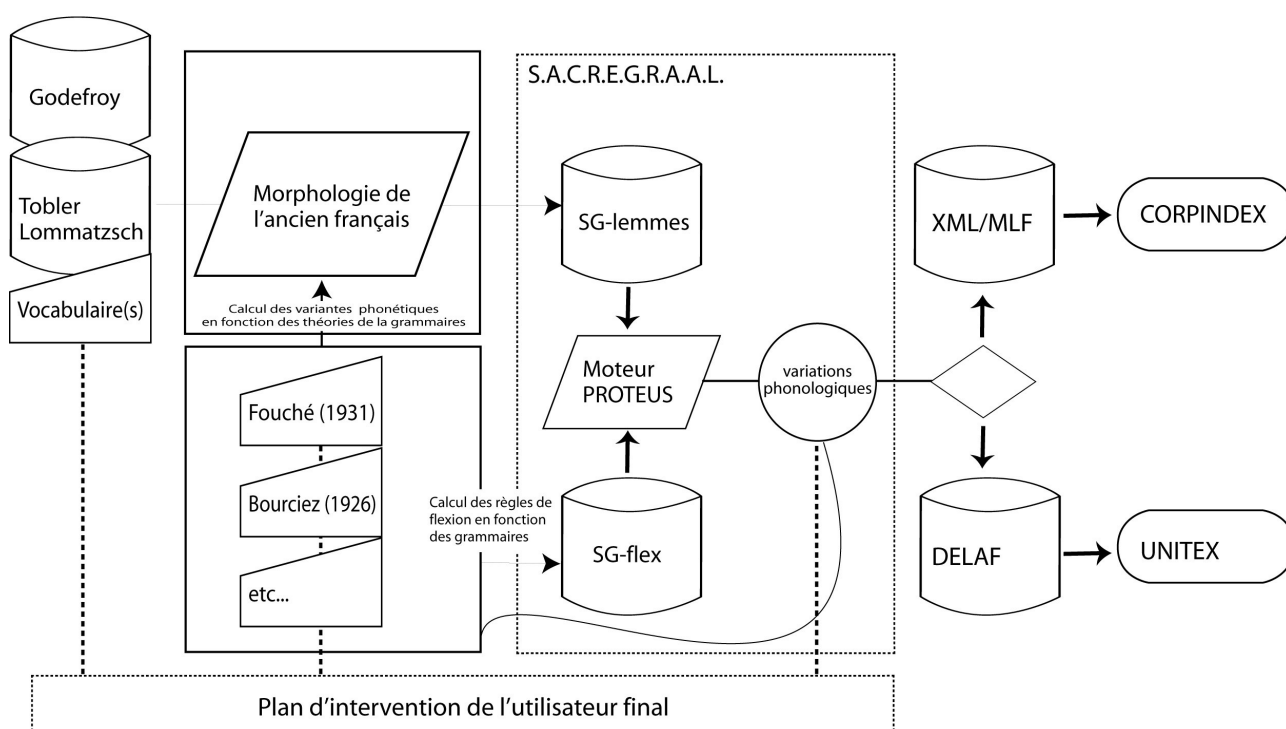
Godefroy

Tobler Lommatzsch

Vocabulaire(s)

Morphologie de l'ancien français

Calcul des variantes phonétiques en fonction des théories de la grammaires

Fouché (1931)

Bourciez (1926)

etc...

S.A.C.R.E.G.R.A.A.L.

SG-lemmes

Moteur PROTEUS

variations phonologiques

Calcul des règles de flexion en fonction des grammaires

SG-flex

XML/MLF

CORPINDEX

DELAF

UNITEX

Plan d'intervention de l'utilisateur final